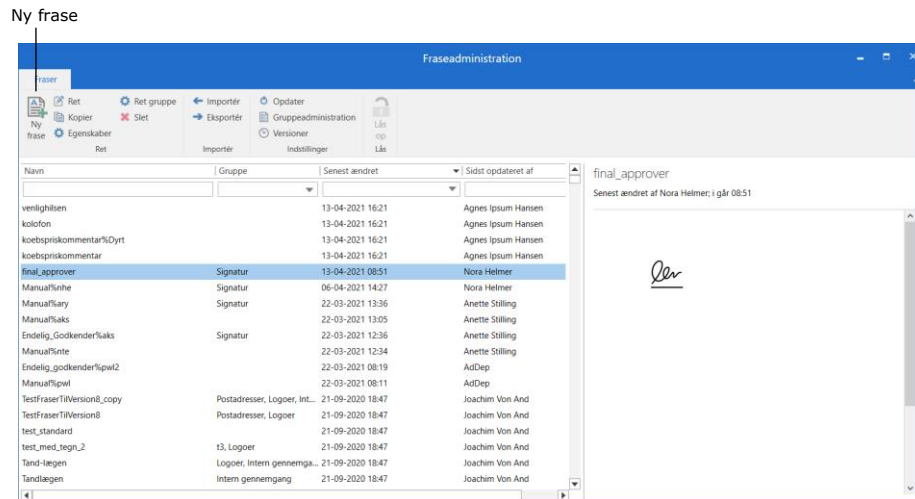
Ny frase

Fraseadministration

Fraser

Ny frase
Ret
Kopier
Egenskaber
Ret gruppe
Slet
Ret

Importér
Eksportér
Importér

Opdater
Gruppeadministration
Versioner
Indstillinger

Lås op
Lås

| Navn | Gruppe | Senest ændret | Sidst opdateret af |
|---|---|---|---|
| venlighilsen | | 13-04-2021 16:21 | Agnes Ipsum Hansen |
| kolofon | | 13-04-2021 16:21 | Agnes Ipsum Hansen |
| koebspriskommentar%Dyrt | | 13-04-2021 16:21 | Agnes Ipsum Hansen |
| koebspriskommentar | | 13-04-2021 16:21 | Agnes Ipsum Hansen |
| final_approver | Signatur | 13-04-2021 08:51 | Nora Helmer |
| Manual%nhe | Signatur | 06-04-2021 14:27 | Nora Helmer |
| Manual%ary | Signatur | 22-03-2021 13:36 | Anette Stilling |
| Manual%aks | | 22-03-2021 13:05 | Anette Stilling |
| Endelig_Godkender%aks | Signatur | 22-03-2021 12:36 | Anette Stilling |
| Manual%nte | | 22-03-2021 12:34 | Anette Stilling |
| Endelig_godkender%pwl2 | | 22-03-2021 08:19 | AdDep |
| Manual%pwl | | 22-03-2021 08:11 | AdDep |
| TestFraserTilVersion8_copy | Postadresser, Logoer, Int... | 21-09-2020 18:47 | Joachim Von And |
| TestFraserTilVersion8 | Postadresser, Logoer | 21-09-2020 18:47 | Joachim Von And |
| test_standard | | 21-09-2020 18:47 | Joachim Von And |
| test_med_tegn_2 | t3, Logoer | 21-09-2020 18:47 | Joachim Von And |
| Tand-lægen | Logoer, Intern gennemga... | 21-09-2020 18:47 | Joachim Von And |
| Tandlægen | Intern gennemgang | 21-09-2020 18:47 | Joachim Von And |

final_approver
Senest ændret af Nora Helmer; i går 08:51